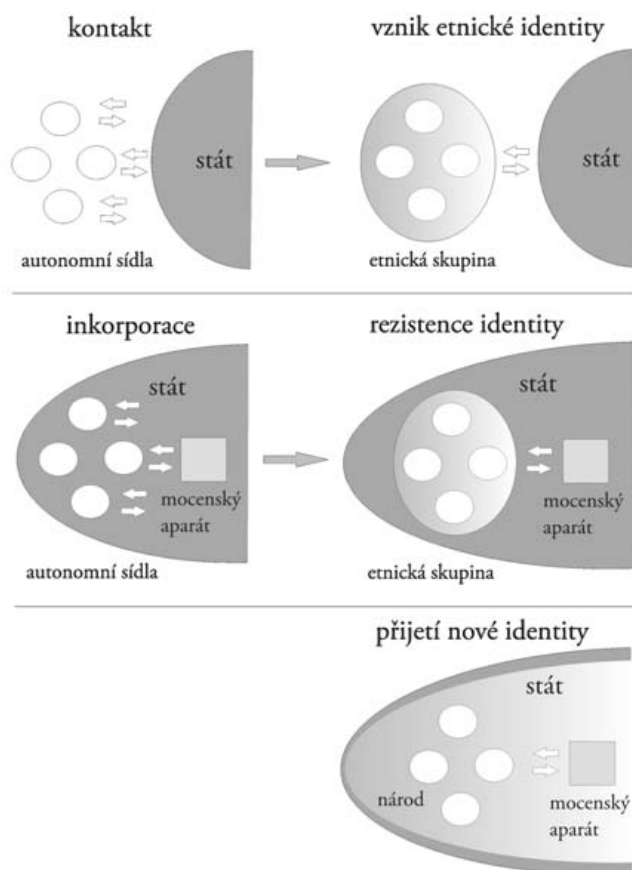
kontakt

stát

autonomní sídla

vznik etnické identity

stát

etnická skupina

inkorporace

stát

mocenský aparát

autonomní sídla

rezistence identity

stát

mocenský aparát

etnická skupina

přijetí nové identity

stát

národ

mocenský aparát